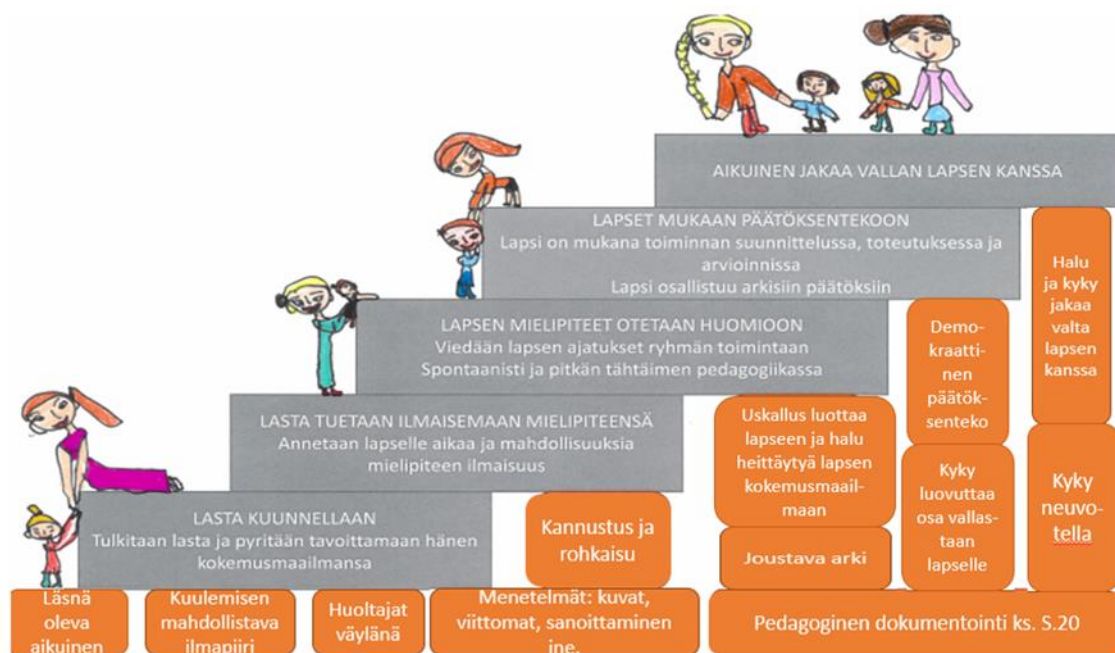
AIKUINEN JAKAA VALLAN LAPSEN KANSSA

LAPSET MUKAAN PÄÄTÖKSENTEKOON
Lapsi on mukana toiminnan suunnittelussa, toteutuksessa ja arvioinnissa
Lapsi osallistuu arkisiin päätöksiin

LAPSEN MIELIPITEET OTETAAN HUOMIOON
Viedään lapsen ajatukset ryhmän toimintaan
Spontaanisti ja pitkän tähtäimen pedagogiikassa

LASTA TUETAAN ILMAISEMAAN MIELIPITEENSÄ
Annetaan lapselle aikaa ja mahdollisuuksia mielipiteen ilmaisuus

LASTA KUUNNELLAAN
Tulkitaan lasta ja pyritään tavoittamaan hänen kokemusmaailmansa

Halu ja kyky jakaa valta lapsen kanssa

Demokraattinen päätöksenteko

Uskallus luottaa lapseen ja halu heittäytyä lapsen kokemusmaailmaan

Kyky luovuttaa osa vallastaan lapselle

Kyky neuvotella

Kannustus ja rohkaisu

Joustava arki

Läsnä oleva aikuinen

Kuulemisen mahdollistava ilmapiiri

Huoltajat väylänä

Menetelmät: kuvat, viittomat, sanoittaminen ine.

Pedagoginen dokumentointi ks. S.20